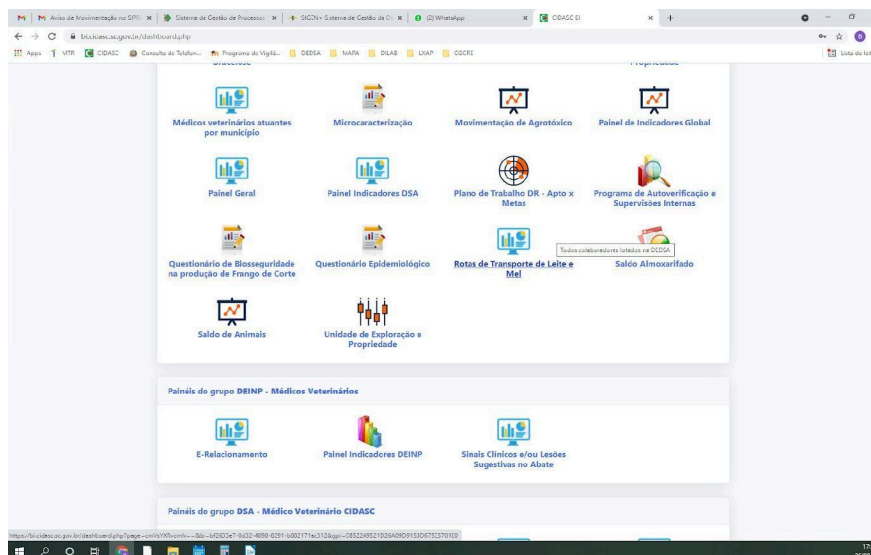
M | M Aviso de Movimentação no SIPE × | Sistema de Gestão de Processos × | SIGEN+ Sistema de Gestão de D × | (2) WhatsApp × | CIDASC BI × | +

bi.cidasc.sc.gov.br/dashboard.php

Apps | VTR | CIDASC | Consulta de Telefon... | Programa de Vigilâ... | DEDSA | MAPA | DILAB | LKAP | CGCRE | Lista de lei

Médicos veterinários atuantes por município

Microcaracterização

Movimentação de Agrotóxico

Painel de Indicadores Global

Painel Geral

Painel Indicadores DSA

Plano de Trabalho DR - Apto x Metas

Programa de Autoverificação e Supervisões Internas

Questionário de Biosseguridade na produção de Frango de Corte

Questionário Epidemiológico

Rotas de Transporte de Leite e Mel

Todos colaboradores lotados na DEDSA

Saldo Almoxarifado

Saldo de Animais

Unidade de Exploração e Propriedade

Painéis do grupo DEINP - Médicos Veterinários

E-Relacionamento

Painel Indicadores DEINP

Sinais Clínicos e/ou Lesões Sugestivas no Abate

Painéis do grupo DSA - Médico Veterinário CIDASC

https://bi.cidasc.sc.gov.br/dashboard.php?page=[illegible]